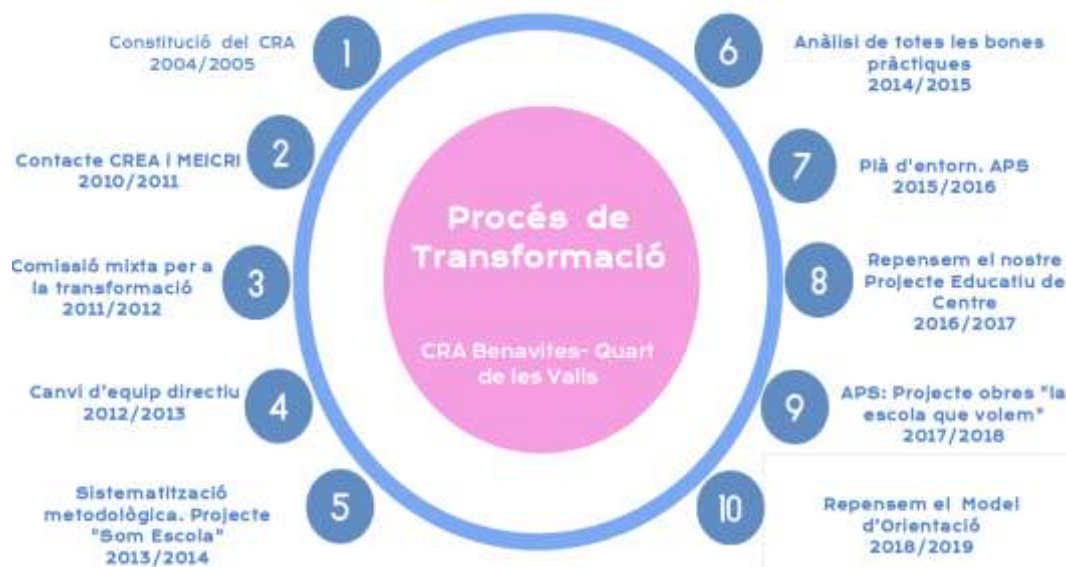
Procés de Transformació

CRA Benavites- Quart de les Valls

Constitució del CRA 2004/2005

1

Contacte CREA i MEICRI 2010/2011

2

Comissió mixta per a la transformació 2011/2012

3

Canvi d'equip directiu 2012/2013

4

Sistematització metodològica. Projecte "Som Escola" 2013/2014

5

6

Anàlisi de totes les bones pràctiques 2014/2015

7

Plà d'entorn. APS 2015/2016

8

Repensem el nostre Projecte Educatiu de Centre 2016/2017

9

APS: Projecte obres "la escola que volem" 2017/2018

10

Repensem el Model d'Orientació 2018/2019